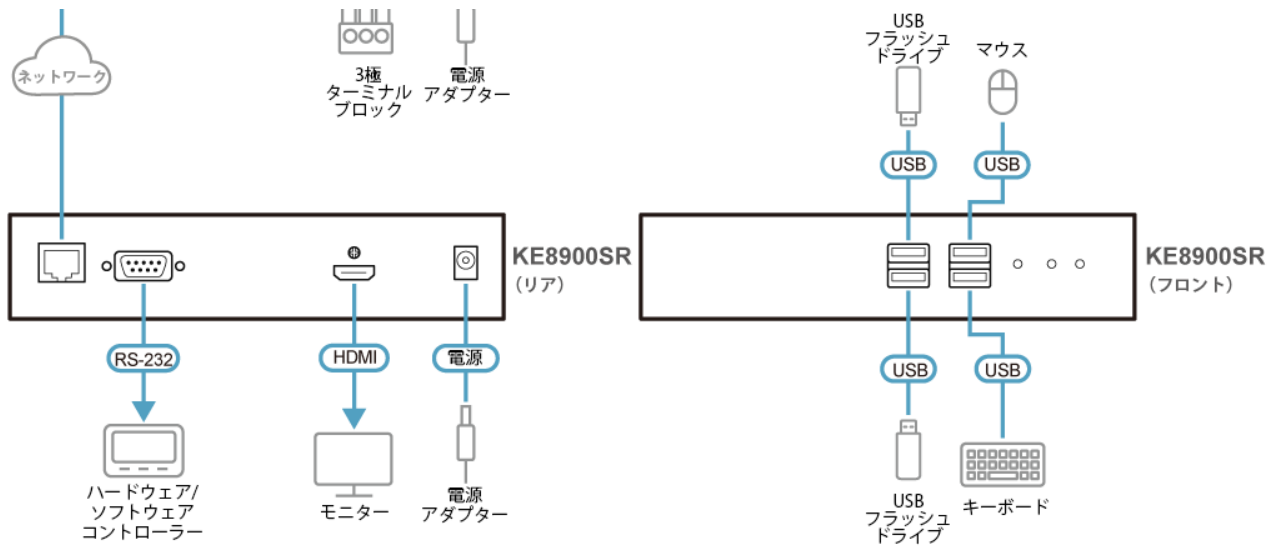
ネットワーク

3極
ターミナル
ブロック

電源
アダプター

KE8900SR
（リア）

RS-232

HDMI

電源

ハードウェア/
ソフトウェア
コントローラー

モニター

電源
アダプター

USB
フラッシュ
ドライブ

マウス

USB

USB

KE8900SR
（フロント）

USB

USB

USB
フラッシュ
ドライブ

キーボード